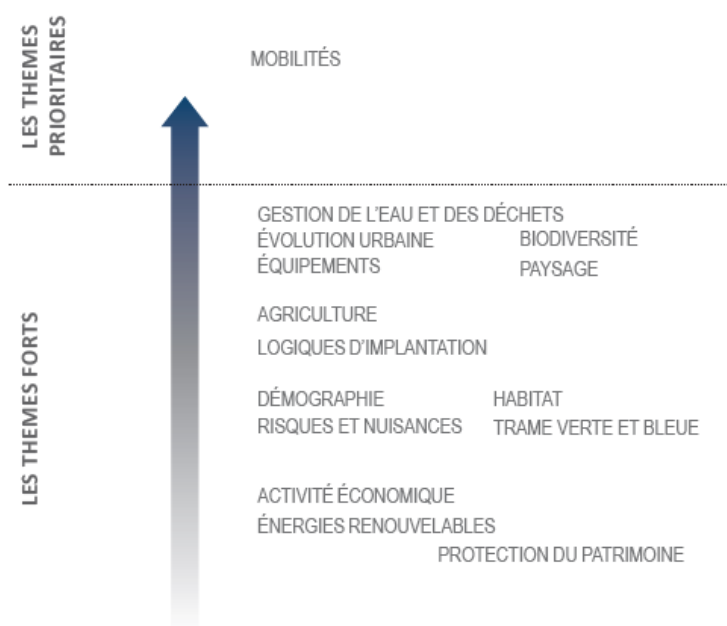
LES THEMES PRIORITAIRES

MOBILITÉS

LES THEMES FORTS

GESTION DE L'EAU ET DES DÉCHETS
ÉVOLUTION URBAINE
ÉQUIPEMENTS
BIODIVERSITÉ
PAYSAGE

AGRICULTURE
LOGIQUES D'IMPLANTATION

DÉMOGRAPHIE
RISQUES ET NUISANCES
HABITAT
TRAME VERTE ET BLEUE

ACTIVITÉ ÉCONOMIQUE
ÉNERGIES RENOUVELABLES
PROTECTION DU PATRIMOINE